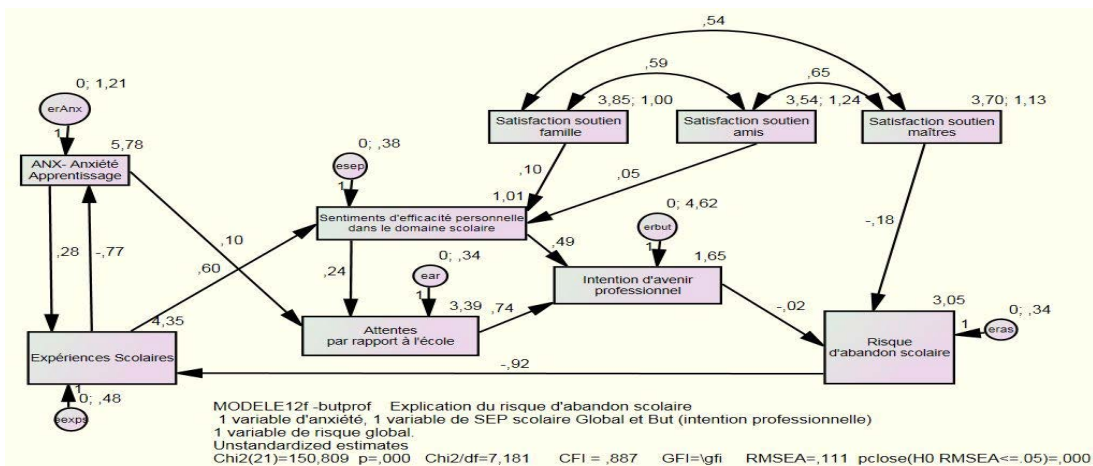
,54

,59

,65

0; 1,21

erAnx

1

5,78

ANX- Anxiété Apprentissage

3,85; 1,00

Satisfaction soutien famille

3,54; 1,24

Satisfaction soutien amis

3,70; 1,13

Satisfaction soutien maîtres

0; ,38

esep

1

,10

,05

1,01

Sentiments d'efficacité personnelle dans le domaine scolaire

0; 4,62

erbut

1

1,65

,10

,49

-,18

,28

-,77

,60

,24

0; ,34

ear

1

3,39

,74

Intention d'avenir professionnel

4,35

Attentes par rapport à l'école

-,02

3,05

0; ,34

Risque d'abandon scolaire

1

eras

Expériences Scolaires

-,92

1

0; ,48

eexps

MODELE12f -butprof Explication du risque d'abandon scolaire
1 variable d'anxiété, 1 variable de SEP scolaire Global et But (intention professionnelle)
1 variable de risque global.
Unstandardized estimates
Chi2(21)=150,809 p=,000 Chi2/df=7,181 CFI = ,887 GFI=\gfi RMSEA=,111 pclose(H0 RMSEA<=.05)=,000